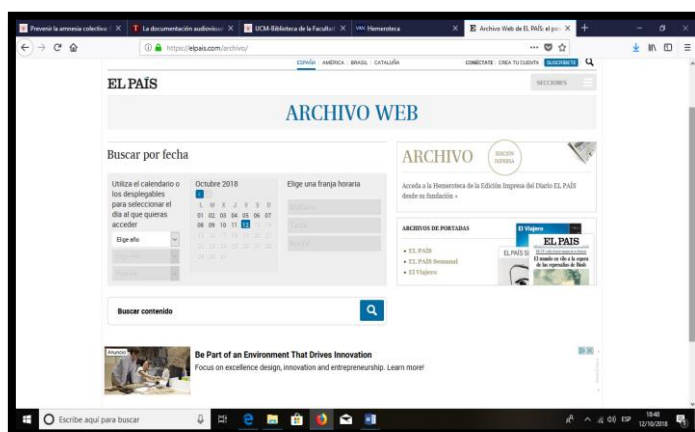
Prevenir la amnesia colectiva | La documentación audiovisual | UCM-Biblioteca de la Facultad | Hemeroteca | Archivo Web de EL PAÍS: el per

https://elpais.com/archivo/

ESPAÑA | AMÉRICA | BRASIL | CATALUÑA

CONÉCTATE | CREA TU CUENTA | SUSCRÍBETE

EL PAÍS

SECCIONES

ARCHIVO WEB

Buscar por fecha

Utiliza el calendario o los desplegables para seleccionar el día al que quieras acceder

Elige año

Octubre 2018

| L | M | X | J | V | S | D |
|---|---|---|---|---|---|---|
| 01 | 02 | 03 | 04 | 05 | 06 | 07 |
| 08 | 09 | 10 | 11 | 12 | 13 | 14 |
| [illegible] | | | | | | |
| 29 | 30 | 31 | | | | |

Elige una franja horaria

Mañana

Tarde

Noche

ARCHIVO

EDICIÓN IMPRESA

Acceda a la Hemeroteca de la Edición Impresa del Diario EL PAÍS desde su fundación »

ARCHIVOS DE PORTADAS

• EL PAÍS
• EL PAÍS Semanal
• El Viajero

El Viajero

EL PAÍS

Buscar contenido

Anuncio

Be Part of an Environment That Drives Innovation

Focus on excellence design, innovation and entrepreneurship. Learn more!

Escribe aquí para buscar

ESP

18:48
12/10/2018